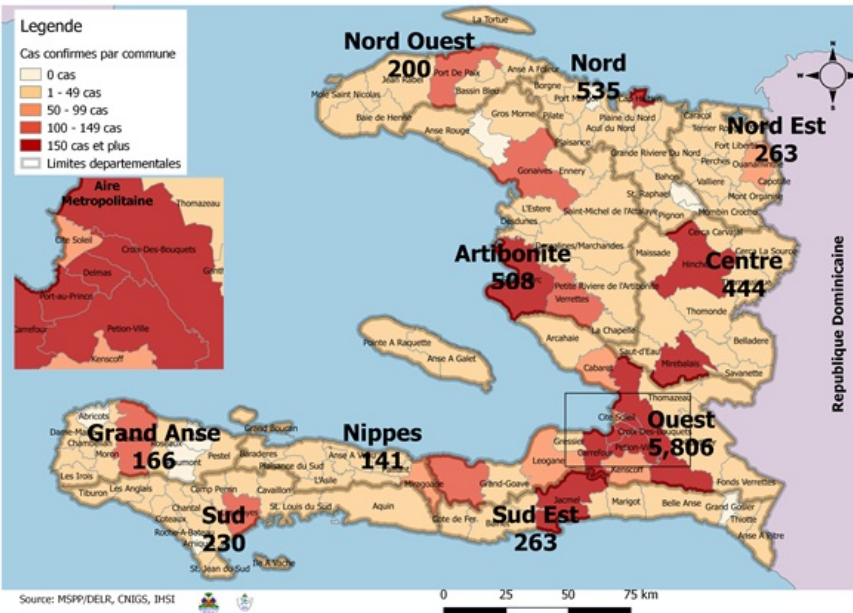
Legende
Cas confirmes par commune
0 cas
1 - 49 cas
50 - 99 cas
100 - 149 cas
150 cas et plus
Limites departementales

Aire Metropolitaine
Thomazeau
Cite Soleil
Croix-Des-Bouquets
Delmas
Port-au-Prince
Ganthier
Carrefour
Petion-Ville
Kenscoff

La Tortue
Nord Ouest
200
Port De Paix
Anse A Foleur
Jean Rabel
Bassin Bleu
Mole Saint Nicolas
Baie de Henne
Anse Rouge
Gros Morne
Nord
535
Borgne
Port Margot
Pilate
Acul du Nord
Plaisance
Grande Riviere Du Nord
Caracol
Terrier Rouge
Fort Liberte
Nord Est
263
Perches
Ouanaminthe
Bahon
Vallière
Capotille
Mont Organise
Gonaives
Ennery
St. Raphael
Pignon
Hombin Crochu
L'Estere
Saint-Michel de l'Attalaye
Desdunes
Dessalines/Marchandes
Maissade
Cerca Carvajal
Cerca La Source
Artibonite
508
Hinche
Centre
444
Petite Riviere de l'Artibonite
Verrettes
Thomonde
Arcahaie
La Chapelle
Belladere
Saut-d'Eau
Mirebalais
Savanette
Cabaret
Pointe A Raquette
Anse A Galet
Republique Dominicaine
Thomazeau
Cite Soleil
Croix-Des-Bouquets
Ouest
5,806
Petion-Ville
Carrefour
Gressier
Kenscoff
Leogane
Fonds Verrettes
Abricots
Dame-Marie
Chambellan
Grand Anse
166
Moron
Beaumont
Pestel
Grand Boucan
Baraderes
Nippes
141
Anse A Veau
Plaisance du Sud
L'Asile
Miragoane
Grand-Goave
Sud Est
263
Jacmel
Marigot
Belle Anse
Grand Gosier
Thiotte
Anse A Pitre
Les Irois
Tiburon
Les Anglais
Camp Perrin
Cavaillon
Chantal
Coteaux
Roche-A-Bateau
Sud
230
St. Louis du Sud
Aquin
Cote de Fer
St. Jean du Sud
Ile A Vache

Source: MSPP/DELR, CNIGS, IHSI
0 25 50 75 km